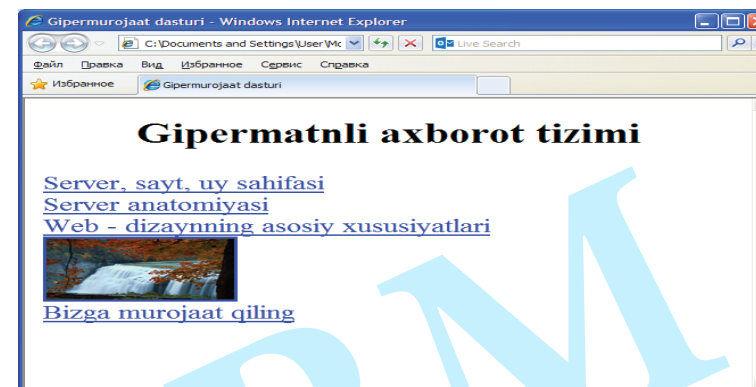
Gipermurojaat dasturi - Windows Internet Explorer

C:\Documents and Settings\User\Mc

Live Search

Файл Правка Вид Избранное Сервис Справка

Избранное Gipermurojaat dasturi

Gipermatnli axborot tizimi

Server, sayt, uy sahifasi
Server anatomiyasi
Web - dizaynning asosiy xususiyatlari

Bizga murojaat qiling